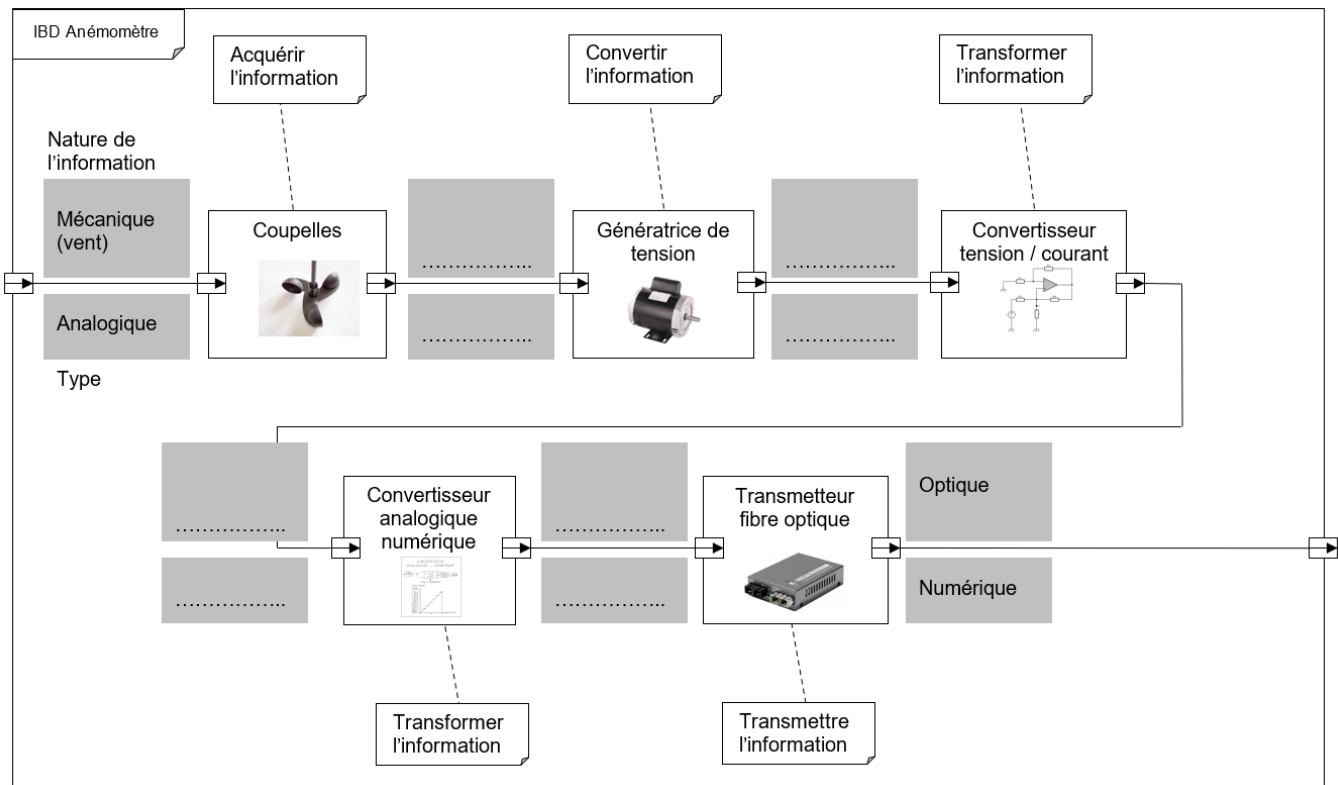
IBD Anémomètre

Acquérir l'information

Convertir l'information

Transformer l'information

Nature de l'information

Mécanique (vent)

Analogique

Type

Coupelles

……………..

……………..

Génératrice de tension

……………..

……………..

Convertisseur tension / courant

……………..

……………..

Convertisseur analogique numérique

……………..

……………..

Transmetteur fibre optique

Optique

Numérique

Transformer l'information

Transmettre l'information